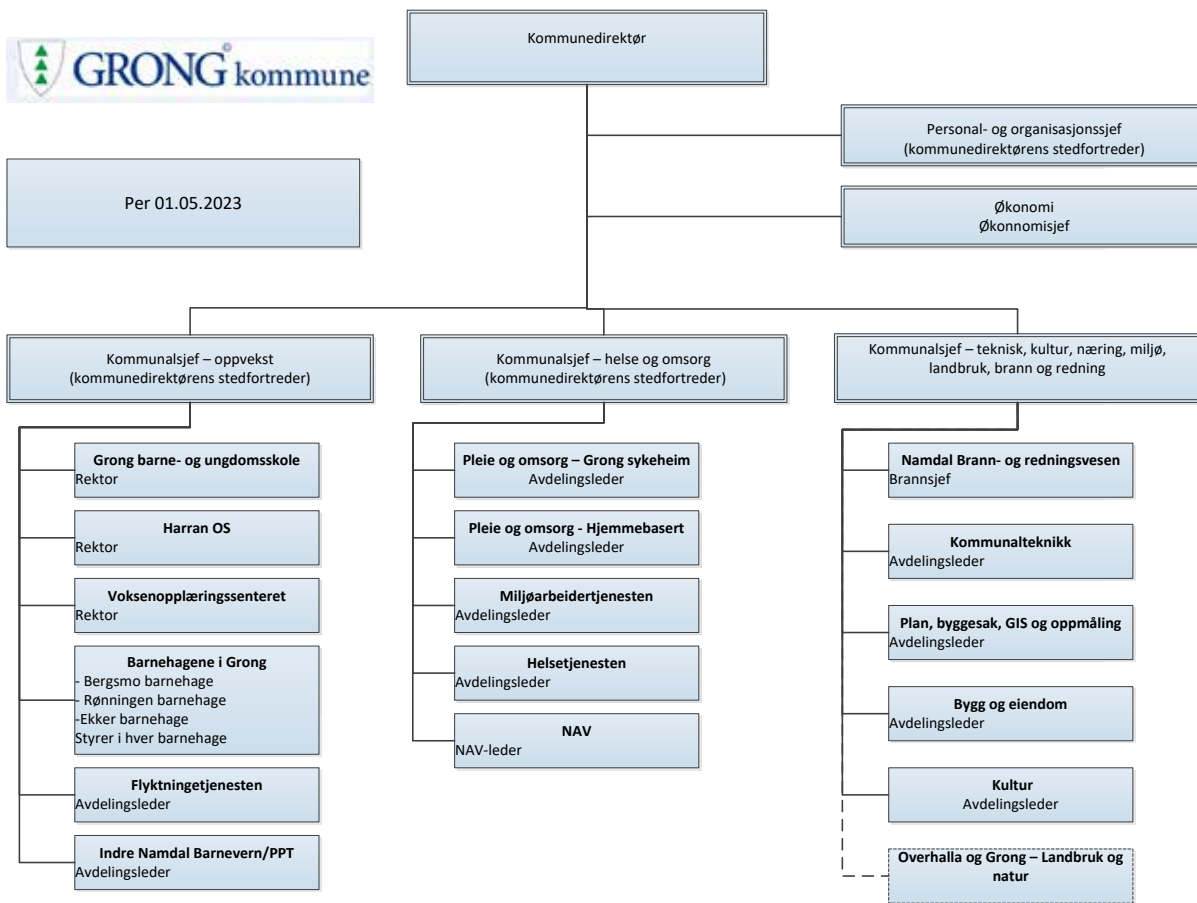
GRONG kommune

Kommunedirektør

Personal- og organisasjonssjef (kommunedirektørens stedfortreder)

Per 01.05.2023

Økonomi
Økonnomisjef

Kommunalsjef – oppvekst (kommunedirektørens stedfortreder)

Grong barne- og ungdomsskole
Rektor

Harran OS
Rektor

Voksenopplæringssenteret
Rektor

Barnehagene i Grong
- Bergsmo barnehage
- Rønningen barnehage
-Ekker barnehage
Styrer i hver barnehage

Flyktningetjenesten
Avdelingsleder

Indre Namdal Barnevern/PPT
Avdelingsleder

Kommunalsjef – helse og omsorg (kommunedirektørens stedfortreder)

Pleie og omsorg – Grong sykeheim
Avdelingsleder

Pleie og omsorg - Hjemmebasert
Avdelingsleder

Miljøarbeidertjenesten
Avdelingsleder

Helsetjenesten
Avdelingsleder

NAV
NAV-leder

Kommunalsjef – teknisk, kultur, næring, miljø, landbruk, brann og redning

Namdal Brann- og redningsvesen
Brannsjef

Kommunalteknikk
Avdelingsleder

Plan, byggesak, GIS og oppmåling
Avdelingsleder

Bygg og eiendom
Avdelingsleder

Kultur
Avdelingsleder

Overhalla og Grong – Landbruk og natur